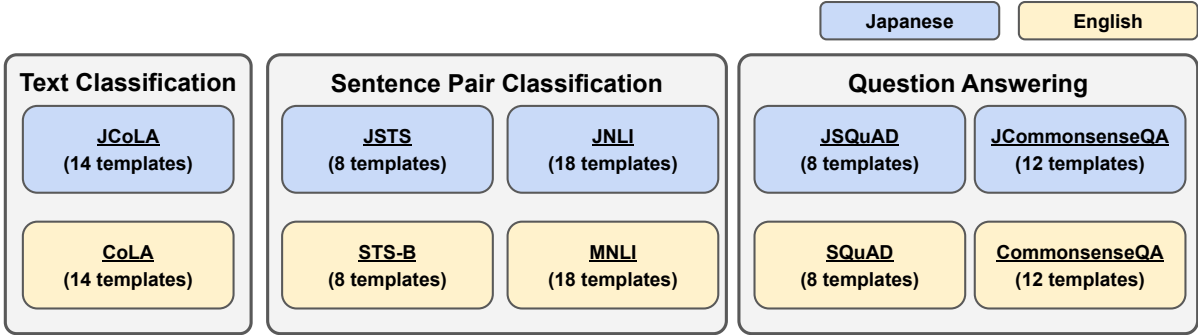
Japanese English

Text Classification

JCoLA
(14 templates)

CoLA
(14 templates)

Sentence Pair Classification

JSTS
(8 templates)

JNLI
(18 templates)

STS-B
(8 templates)

MNLI
(18 templates)

Question Answering

JSQuAD
(8 templates)

JCommonsenseQA
(12 templates)

SQuAD
(8 templates)

CommonsenseQA
(12 templates)